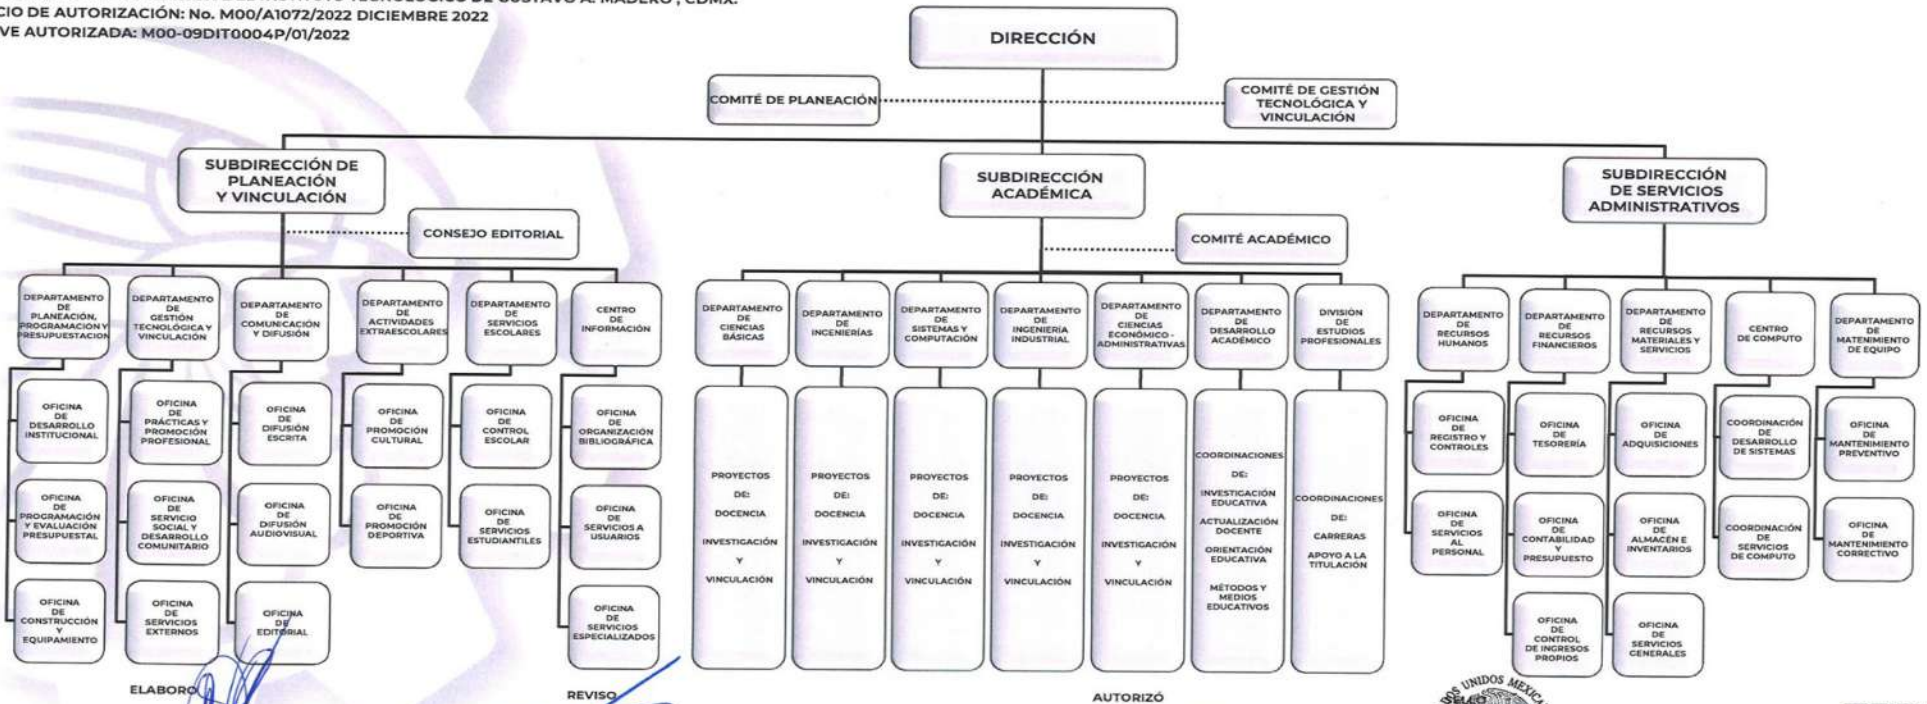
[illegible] TECNOLÓGICO DE GUSTAVO A. MADERO, CDMX.
CIO DE AUTORIZACIÓN: No. M00/A1072/2022 DICIEMBRE 2022
VE AUTORIZADA: M00-09DIT0004P/01/2022

DIRECCIÓN

COMITÉ DE PLANEACIÓN

COMITÉ DE GESTIÓN TECNOLÓGICA Y VINCULACIÓN

SUBDIRECCIÓN DE PLANEACIÓN Y VINCULACIÓN

CONSEJO EDITORIAL

DEPARTAMENTO DE PLANEACIÓN, PROGRAMACION Y PRESUPUESTACION

OFICINA DE DESARROLLO INSTITUCIONAL

OFICINA DE PROGRAMACIÓN Y EVALUACIÓN PRESUPUESTAL

OFICINA DE CONSTRUCCIÓN Y EQUIPAMIENTO

DEPARTAMENTO DE GESTIÓN TECNOLÓGICA Y VINCULACIÓN

OFICINA DE PRÁCTICAS Y PROMOCIÓN PROFESIONAL

OFICINA DE SERVICIO SOCIAL Y DESARROLLO COMUNITARIO

OFICINA DE SERVICIOS EXTERNOS

DEPARTAMENTO DE COMUNICACIÓN Y DIFUSIÓN

OFICINA DE DIFUSIÓN ESCRITA

OFICINA DE DIFUSIÓN AUDIOVISUAL

OFICINA DE EDITORIAL

DEPARTAMENTO DE ACTIVIDADES EXTRAESCOLARES

OFICINA DE PROMOCIÓN CULTURAL

OFICINA DE PROMOCIÓN DEPORTIVA

DEPARTAMENTO DE SERVICIOS ESCOLARES

OFICINA DE CONTROL ESCOLAR

OFICINA DE SERVICIOS ESTUDIANTILES

CENTRO DE INFORMACIÓN

OFICINA DE ORGANIZACIÓN BIBLIOGRÁFICA

OFICINA DE SERVICIOS A USUARIOS

OFICINA DE SERVICIOS ESPECIALIZADOS

SUBDIRECCIÓN ACADÉMICA

COMITÉ ACADÉMICO

DEPARTAMENTO DE CIENCIAS BÁSICAS

PROYECTOS DE: DOCENCIA INVESTIGACIÓN Y VINCULACIÓN

DEPARTAMENTO DE INGENIERÍAS

PROYECTOS DE: DOCENCIA INVESTIGACIÓN Y VINCULACIÓN

DEPARTAMENTO DE SISTEMAS Y COMPUTACIÓN

PROYECTOS DE: DOCENCIA INVESTIGACIÓN Y VINCULACIÓN

DEPARTAMENTO DE INGENIERÍA INDUSTRIAL

PROYECTOS DE: DOCENCIA INVESTIGACIÓN Y VINCULACIÓN

DEPARTAMENTO DE CIENCIAS ECONÓMICO - ADMINISTRATIVAS

PROYECTOS DE: DOCENCIA INVESTIGACIÓN Y VINCULACIÓN

DEPARTAMENTO DE DESARROLLO ACADÉMICO

COORDINACIONES DE: INVESTIGACIÓN EDUCATIVA ACTUALIZACIÓN DOCENTE ORIENTACIÓN EDUCATIVA MÉTODOS Y MEDIOS EDUCATIVOS

DIVISIÓN DE ESTUDIOS PROFESIONALES

COORDINACIONES DE: CARRERAS APOYO A LA TITULACIÓN

SUBDIRECCIÓN DE SERVICIOS ADMINISTRATIVOS

DEPARTAMENTO DE RECURSOS HUMANOS

OFICINA DE REGISTRO Y CONTROLES

OFICINA DE SERVICIOS AL PERSONAL

DEPARTAMENTO DE RECURSOS FINANCIEROS

OFICINA DE TESORERÍA

OFICINA DE CONTABILIDAD Y PRESUPUESTO

OFICINA DE CONTROL DE INGRESOS PROPIOS

DEPARTAMENTO DE RECURSOS MATERIALES Y SERVICIOS

OFICINA DE ADQUISICIONES

OFICINA DE ALMACÉN E INVENTARIOS

OFICINA DE SERVICIOS GENERALES

CENTRO DE COMPUTO

COORDINACIÓN DE DESARROLLO DE SISTEMAS

COORDINACIÓN DE SERVICIOS DE COMPUTO

DEPARTAMENTO DE MATENIMIENTO DE EQUIPO

OFICINA DE MANTENIMIENTO PREVENTIVO

OFICINA DE MANTENIMIENTO CORRECTIVO

ELABORO

REVISO

AUTORIZÓ

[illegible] UNIDOS MEX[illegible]